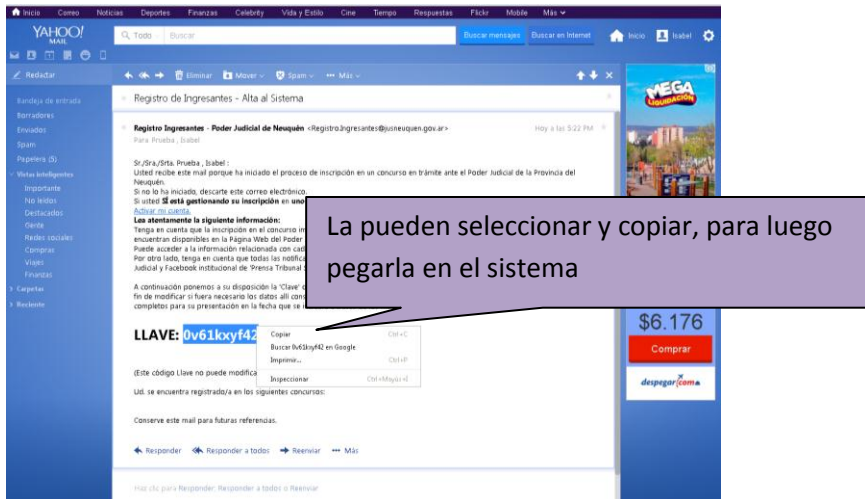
Inicio Correo Noticias Deportes Finanzas Celebrity Vida y Estilo Cine Tiempo Respuestas Flickr Mobile Más

YAHOO! MAIL

Todo Buscar

Buscar mensajes Buscar en Internet

Inicio Isabel

Redactar

Eliminar Mover Spam Más

Bandeja de entrada
Borradores
Enviados
Spam
Papelera (5)
Vistas inteligentes
Importante
No leídos
Destacados
Gente
Redes sociales
Compras
Viajes
Finanzas
Carpetas
Reciente

Registro de Ingresantes - Alta al Sistema

Registro Ingresantes - Poder Judicial de Neuquén <Registro.Ingresantes@jusneuquen.gov.ar> Hoy a las 5:22 PM
Para Prueba, Isabel

Sr./Sra./Srta. Prueba , Isabel :
Usted recibe este mail porque ha iniciado el proceso de inscripción en un concurso en trámite ante el Poder Judicial de la Provincia del Neuquén.
Si no lo ha iniciado, descarte este correo electrónico.
Si usted SÍ está gestionando su inscripción en uno
Activar mi cuenta.
Las atentamente la siguiente información:
Tenga en cuenta que la inscripción en el concurso in
encuentran disponibles en la Página Web del Poder
Puede acceder a la información relacionada con cad
Por otro lado, tenga en cuenta que todas las notifica
Judicial y Facebook institucional de 'Prensa Tribunal S

A continuación ponemos a su disposición la 'Clave' c
fin de modificar si fuera necesario los datos allí cons
completos para su presentación en la fecha que se i

La pueden seleccionar y copiar, para luego pegarla en el sistema

LLAVE: 0v61kxyf42

Copiar Ctrl+C
Buscar 0v61kxyf42 en Google
Imprimir... Ctrl+P
Inspeccionar Ctrl+Mayús+I

(Este código Llave no puede modifica

Ud. se encuentra registrado/a en los siguientes concursos:

Conserve este mail para futuras referencias.

Responder Responder a todos Reenviar Más

Haz clic para Responder, Responder a todos o Reenviar

MEGA LIQUIDACIÓN

$6.176
Comprar
despegar.com